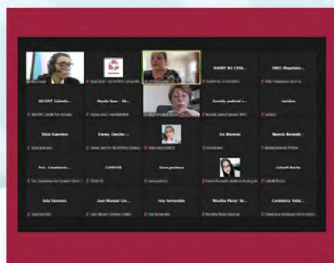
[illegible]

SCENT by Cris...

ISEC Magdalen...

SCENT Colecti...

Mayela Sosa - M...

Dora Guerrero

Nancy García...

Ivo Moreno

Beatriz Barandi...

Fco. Candelario...

CONADE

Dora Guerrero

Colecti Rocha

Julia Sosanes

Juan Manuel Car...

Jose Fernandez

Rocallia Perez S...

Candelaria Valde...